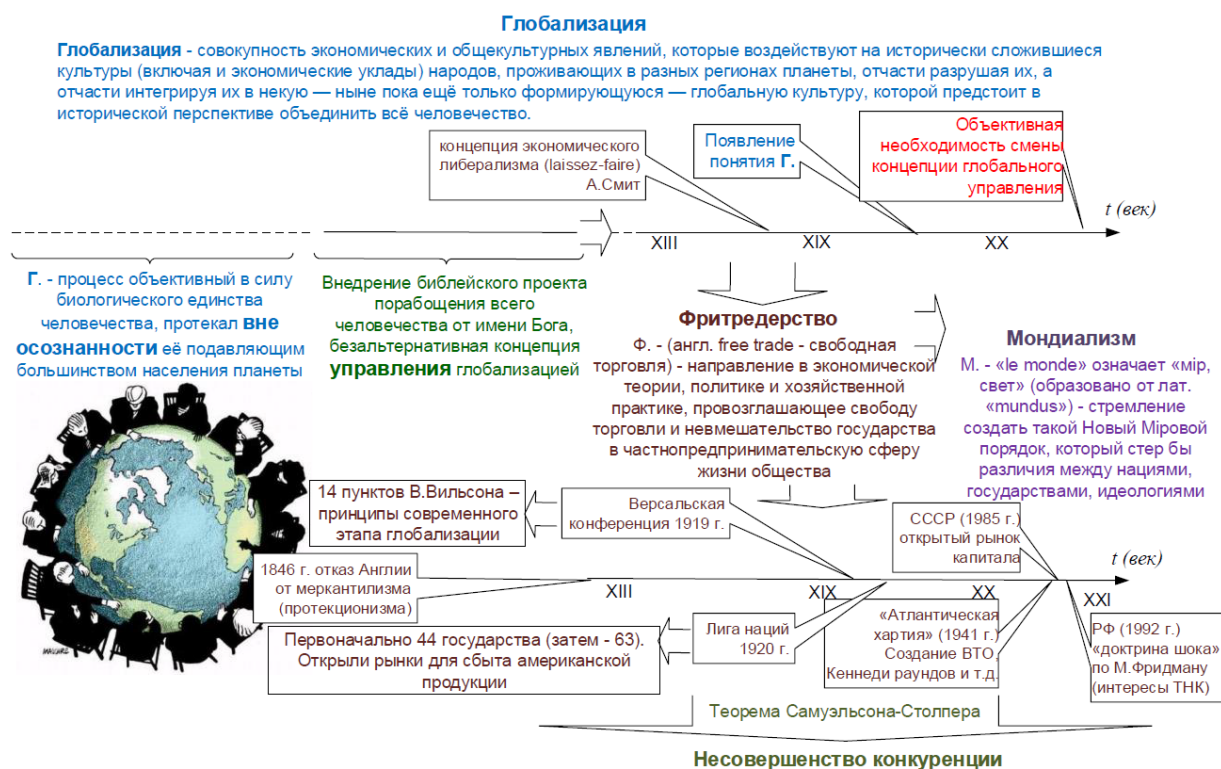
Глобализация

Глобализация - совокупность экономических и общекультурных явлений, которые воздействуют на исторически сложившиеся культуры (включая и экономические уклады) народов, проживающих в разных регионах планеты, отчасти разрушая их, а отчасти интегрируя их в некую — ныне пока ещё только формирующуюся — глобальную культуру, которой предстоит в исторической перспективе объединить всё человечество.

концепция экономического либерализма (laissez-faire) А.Смит

Появление понятия Г.

Объективная необходимость смены концепции глобального управления

t (век)

XIII

XIX

XX

Г. - процесс объективный в силу биологического единства человечества, протекал вне осознанности её подавляющим большинством населения планеты

Внедрение библейского проекта порабощения всего человечества от имени Бога, безальтернативная концепция управления глобализацией

Фритредерство

Ф. - (англ. free trade - свободная торговля) - направление в экономической теории, политике и хозяйственной практике, провозглашающее свободу торговли и невмешательство государства в частнопредпринимательскую сферу жизни общества

Мондиализм

М. - «le monde» означает «мір, свет» (образовано от лат. «mundus») - стремление создать такой Новый Мировой порядок, который стер бы различия между нациями, государствами, идеологиями

14 пунктов В.Вильсона – принципы современного этапа глобализации

Версальская конференция 1919 г.

СССР (1985 г.) открытый рынок капитала

t (век)

1846 г. отказ Англии от меркантилизма (протекционизма)

XIII

XIX

XX

XXI

Первоначально 44 государства (затем - 63). Открыли рынки для сбыта американской продукции

Лига наций 1920 г.

«Атлантическая хартия» (1941 г.) Создание ВТО Кеннеди раундов и т.д.

РФ (1992 г.) «доктрина шока» по М.Фридману (интересы ТНК)

Теорема Самуэльсона-Столпера

Несовершенство конкуренции